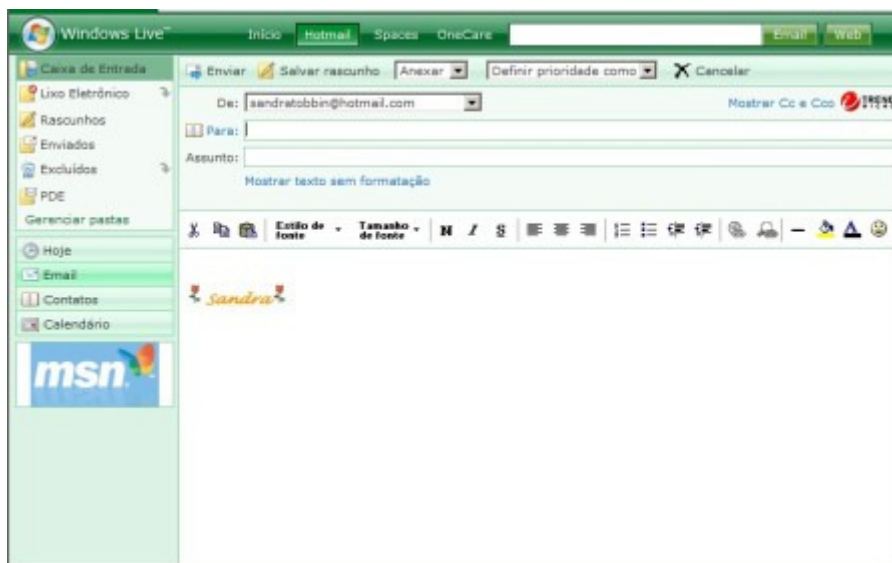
Windows Live™ Início Hotmail Spaces OneCare Email Web

Caixa de Entrada
Lixo Eletrônico
Rascunhos
Enviados
Excluídos
PDE
Gerenciar pastas

Hoje
Email
Contatos
Calendário

msn

Enviar Salvar rascunho Anexar Definir prioridade como Cancelar

De: sandratobbin@hotmail.com
Mostrar Cc e Cco
Para:
Assunto:
Mostrar texto sem formatação

Estilo de fonte Tamanho de fonte N I S

Sandra